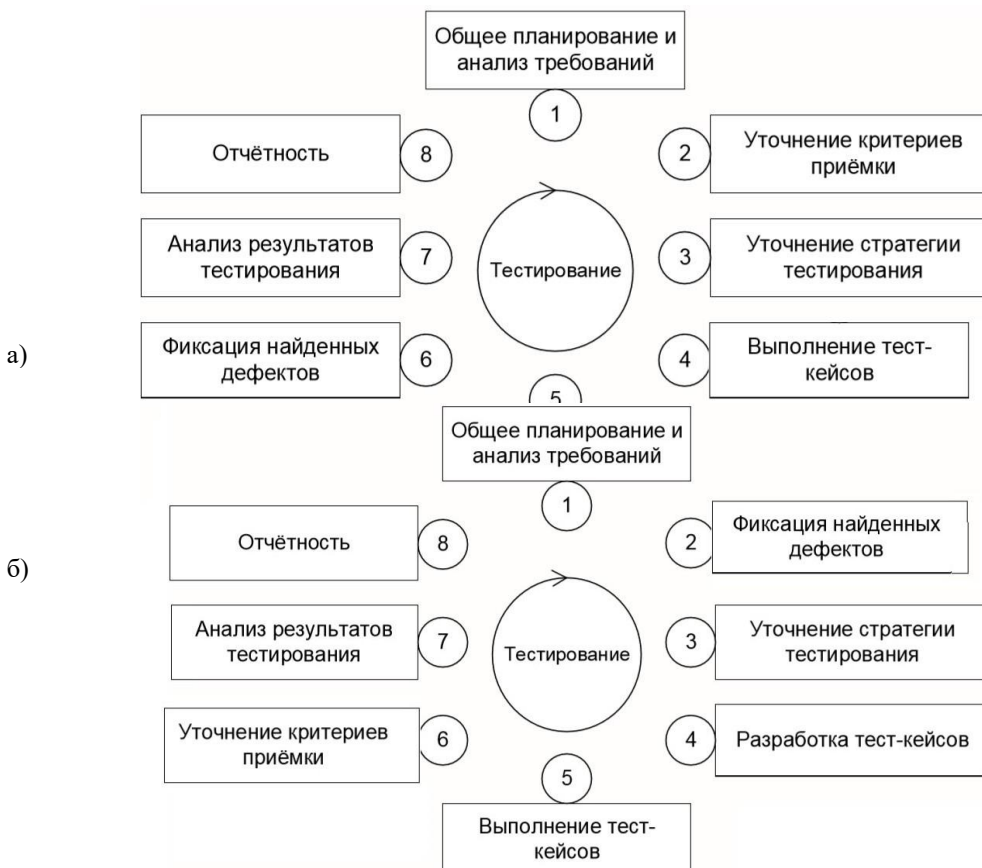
Общее планирование и анализ требований

1

Отчётность

8

2

Уточнение критериев приёмки

Анализ результатов тестирования

7

Тестирование

3

Уточнение стратегии тестирования

а)

Фиксация найденных дефектов

6

4

Выполнение тест-кейсов

5

Общее планирование и анализ требований

1

Отчётность

8

2

Фиксация найденных дефектов

б)

Анализ результатов тестирования

7

Тестирование

3

Уточнение стратегии тестирования

Уточнение критериев приёмки

6

4

Разработка тест-кейсов

5

Выполнение тест-кейсов